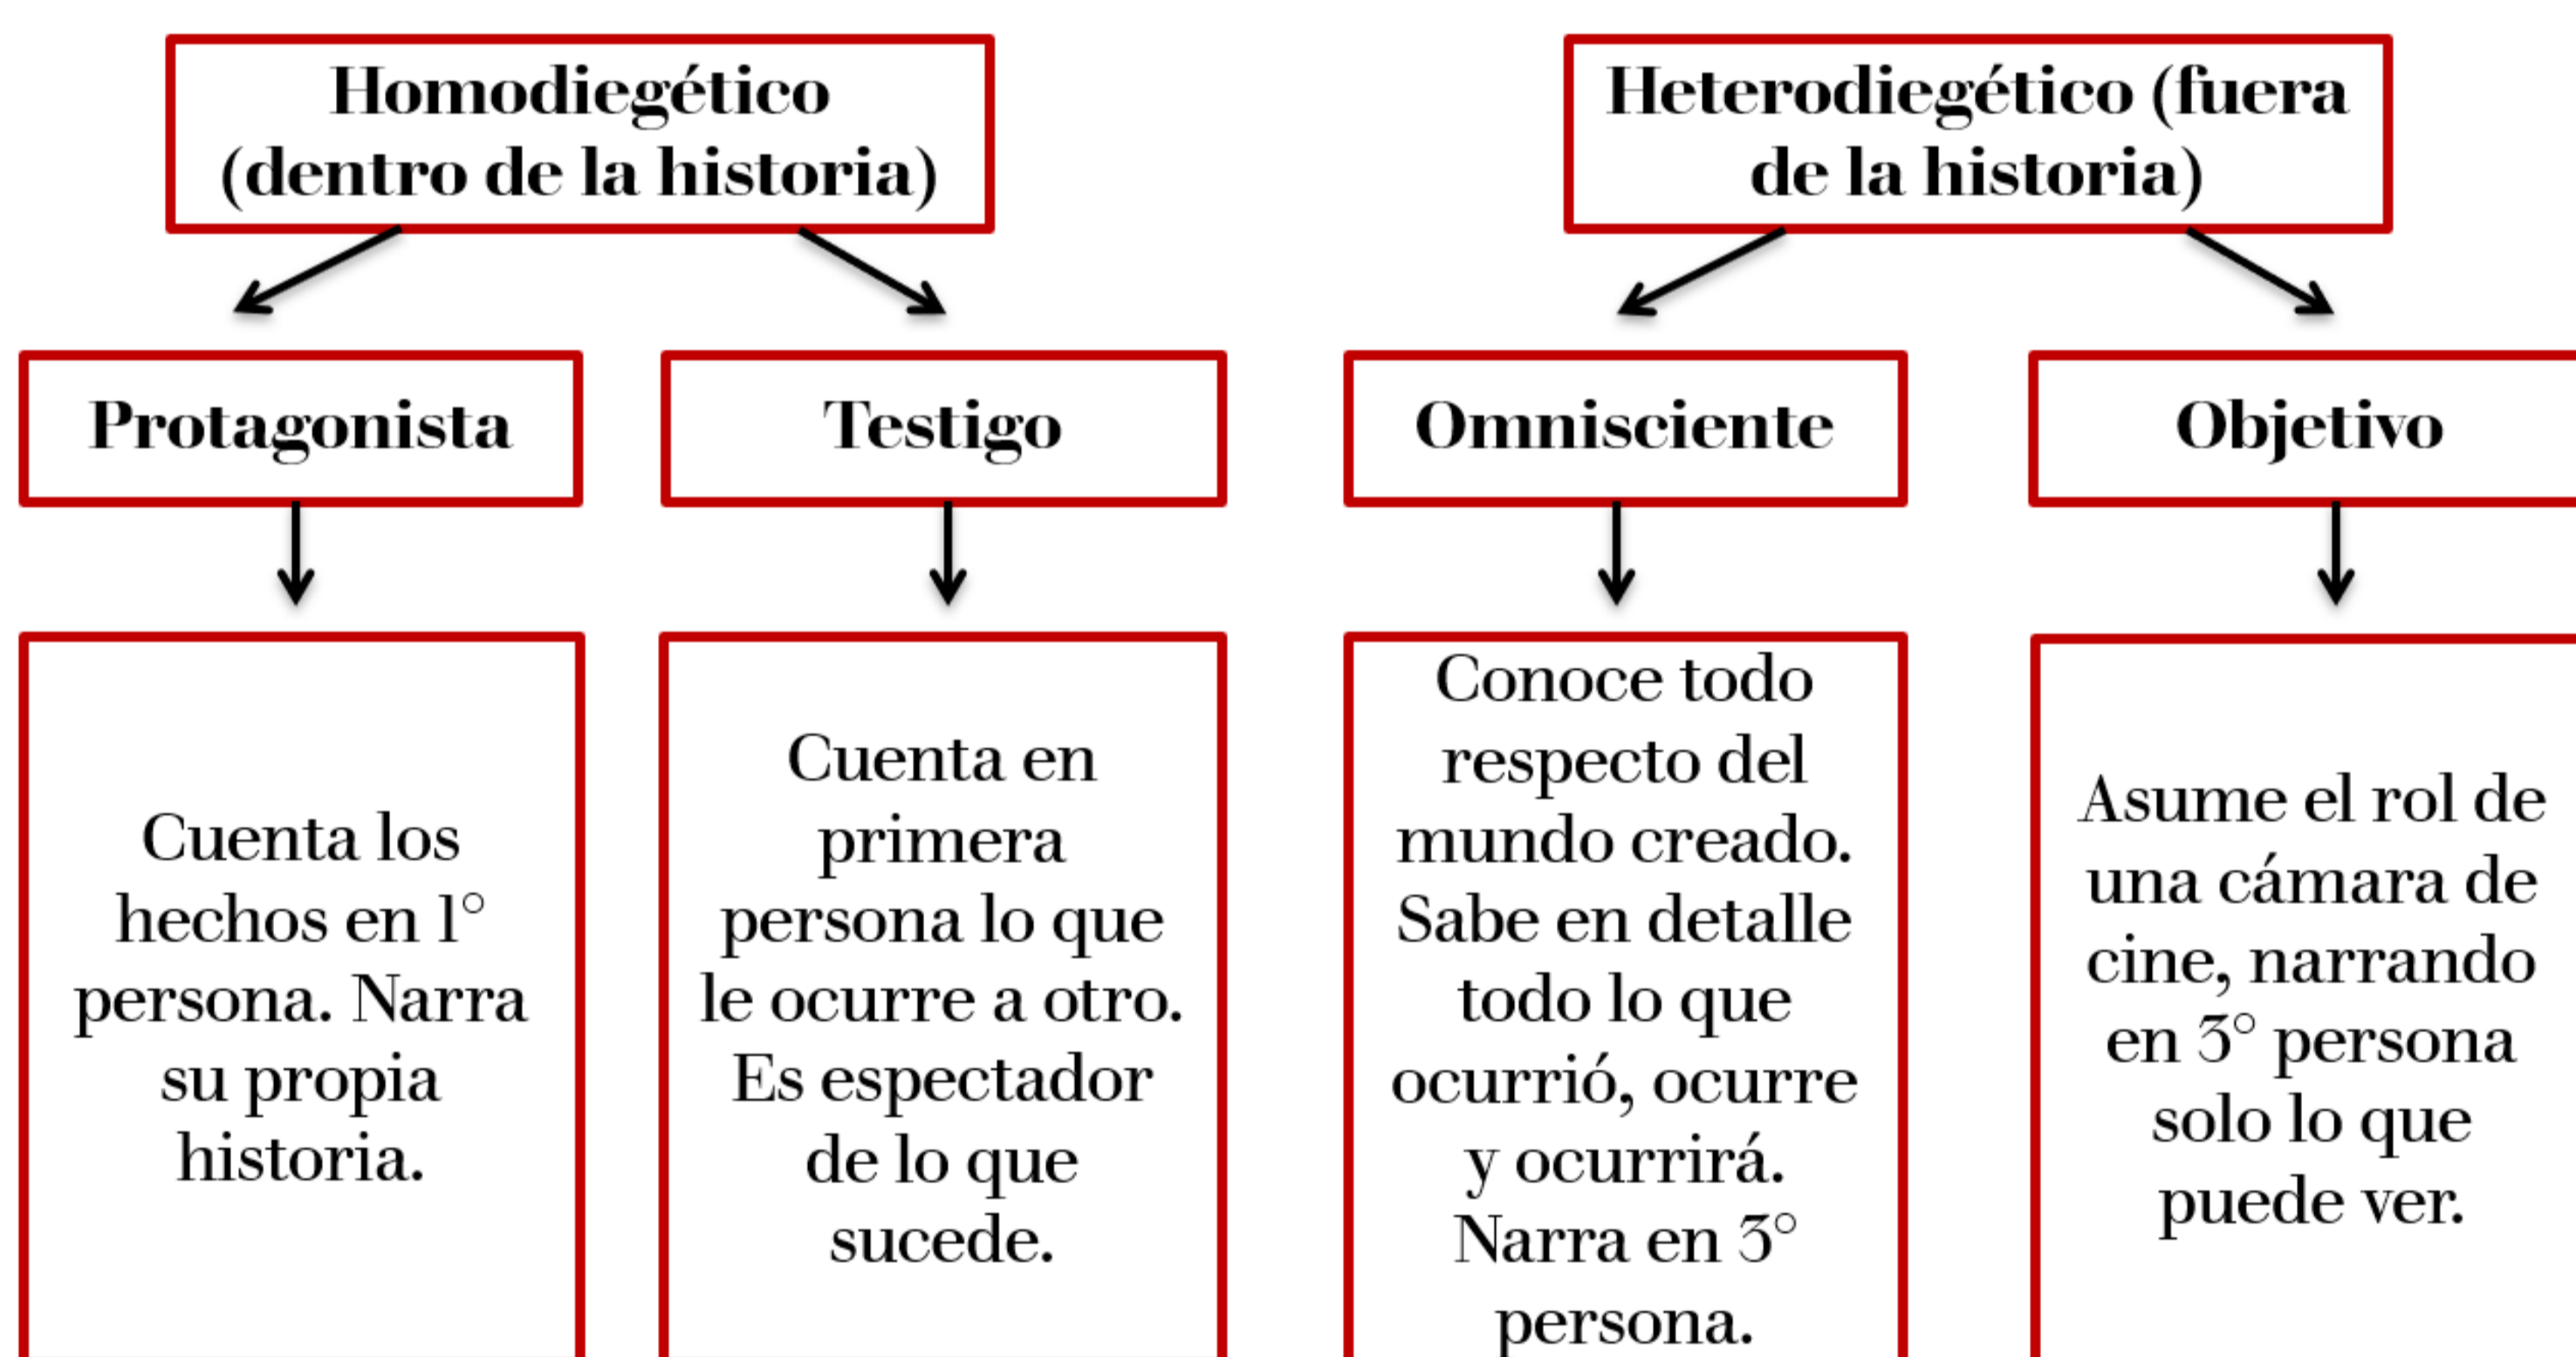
Homodiegético (dentro de la historia)

Protagonista

Cuenta los hechos en 1° persona. Narra su propia historia.

Testigo

Cuenta en primera persona lo que le ocurre a otro. Es espectador de lo que sucede.

Heterodiegético (fuera de la historia)

Omnisciente

Conoce todo respecto del mundo creado. Sabe en detalle todo lo que ocurrió, ocurre y ocurrirá. Narra en 3° persona.

Objetivo

Asume el rol de una cámara de cine, narrando en 3° persona solo lo que puede ver.